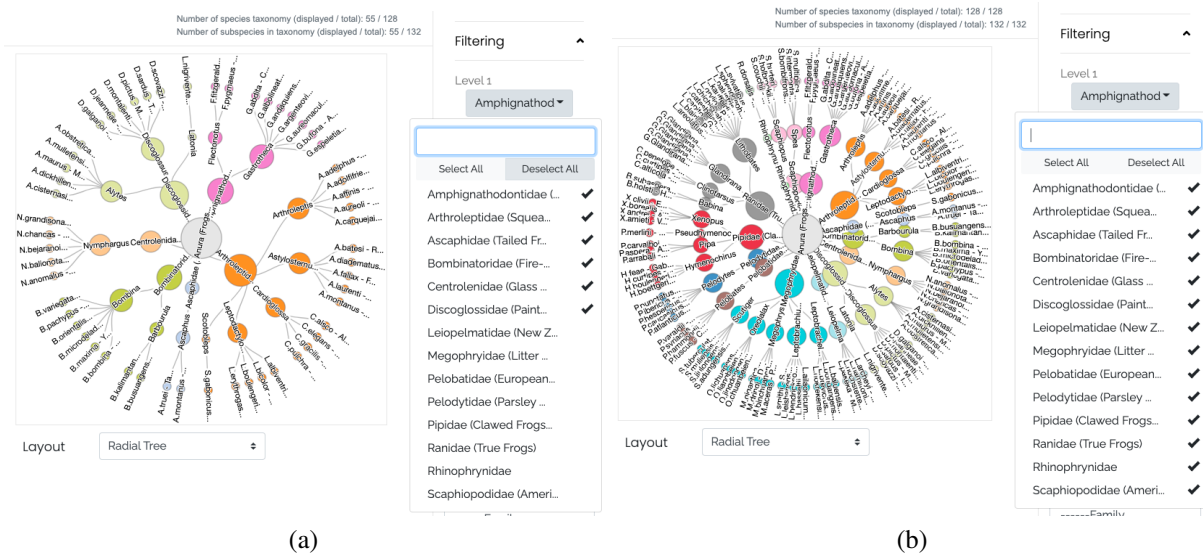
Number of species taxonomy (displayed / total): 55 / 128
Number of subspecies in taxonomy (displayed / total): 55 / 132

Filtering

Level 1

Amphignathod

Select All
Deselect All

Amphignathodontidae (...
Arthroleptidae (Squea...
Ascaphidae (Tailed Fr...
Bombinatoridae (Fire-...
Centrolenidae (Glass ...
Discoglossidae (Paint...
Leiopelmatidae (New Z...
Megophryidae (Litter ...
Pelobatidae (European...
Pelodytidae (Parsley ...
Pipidae (Clawed Frogs...
Ranidae (True Frogs)
Rhinophrynidae
Scaphiopodidae (Ameri...

Anura (Frogs...
Nymphargus
Centrolenida
Alytes
Bombina
Barbourula
Arthroleptis
Astylosternu
Cardioglossa
Leptodactylo
Scotobleps
Gastrotheca
Flectonotus
Lalona
Discoglossid
Arthroleptid
Ascaphus
N.grandisona...
N.chancas - ...
N.bejaranoi...
N.balionota...
N.anomalus - ...
A.obstetrica...
A.muletensi...
A.maurus - M...
A.dickhilleni...
A.cisternasi...
B.variegata...
B.pachypus...
B.orientalis...
B.microdelad...
B.maxima - Y...
B.bombina - ...
B.kalimantan...
B.busuangens...
A.truei - T...
A.montanus - ...
A.adolphus - ...
A.affinis - ...
A.aureoli - ...
A.carquejai...
A.batesi - R...
A.diadematus...
A.fallax - F...
A.laurenti - ...
A.montanus - ...
C.alsco - Al...
C.elegans - ...
C.gracilis - ...
C.inornata...

Layout
Radial Tree

(a)

Number of species taxonomy (displayed / total): 128 / 128
Number of subspecies in taxonomy (displayed / total): 132 / 132

Filtering

Level 1

Amphignathod

Select All
Deselect All

Amphignathodontidae (...
Arthroleptidae (Squea...
Ascaphidae (Tailed Fr...
Bombinatoridae (Fire-...
Centrolenidae (Glass ...
Discoglossidae (Paint...
Leiopelmatidae (New Z...
Megophryidae (Litter ...
Pelobatidae (European...
Pelodytidae (Parsley ...
Pipidae (Clawed Frogs...
Ranidae (True Frogs)
Rhinophrynidae
Scaphiopodidae (Ameri...

Family

Xenopus
Pipa
Pipidae (Cla...
Hymenochirus
Pseudhymenoc
Babina
Ranidae (Tru...
Rhinophryn
Arthroleptid
Scotobleps
Astylosternus
Bombina
Barbourula
Nymphargus
Alytes
Centrolenida
Discoglossida
Leptobrachiu

Layout
Radial Tree

(b)